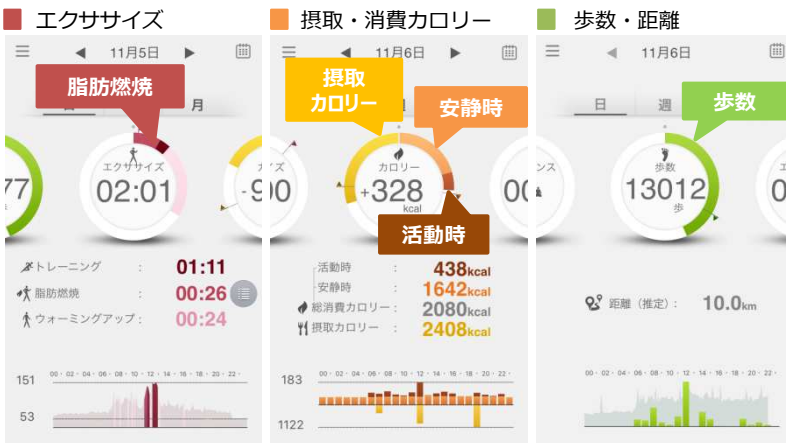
エクササイズ

11月5日

脂肪燃焼

月

77

エクササイズ
02:01

-90

トレーニング : 01:11
脂肪燃焼 : 00:26
ウォーミングアップ : 00:24

00 02 04 06 08 10 12 14 16 18 20 22

151

53

摂取・消費カロリー

11月6日

摂取カロリー

安静時

カロリー
+328
kcal

活動時

00

活動時 : 438kcal
安静時 : 1642kcal
総消費カロリー : 2080kcal
摂取カロリー : 2408kcal

00 02 04 06 08 10 12 14 16 18 20 22

183

1122

歩数・距離

11月6日

日

週

歩数

歩数
13012
歩

距離（推定）: 10.0km

00 02 04 06 08 10 12 14 16 18 20 22